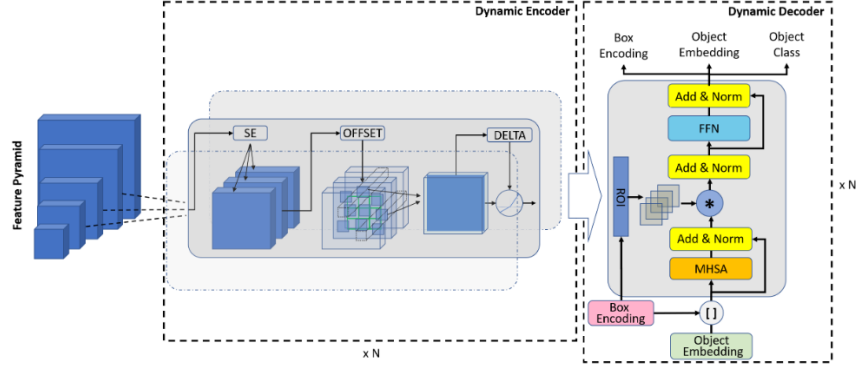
Dynamic Encoder

Dynamic Decoder

Feature Pyramid

SE

OFFSET

DELTA

x N

Box Encoding

Object Embedding

Object Class

Add & Norm

FFN

Add & Norm

ROI

*

Add & Norm

MHSA

x N

Box Encoding

[ ]

Object Embedding